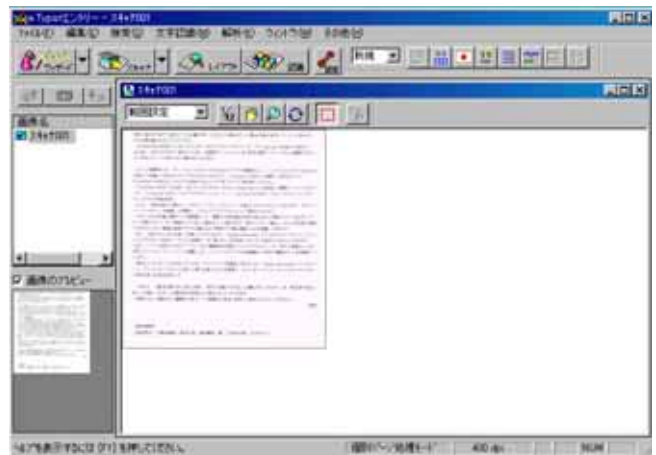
e.Typistエントリー - 34+7001

ファイル(F) 編集(E) 検索(S) 文字認識(R) 解析(A) ウィンドウ(W) ヘルプ(H)

スキャナ

レイアウト

認識

画像名

34+7001

画像のプレビュー

34+7001

範囲設定

ヘルプを表示するには [F1] を押してください。

400 dpi

NUM